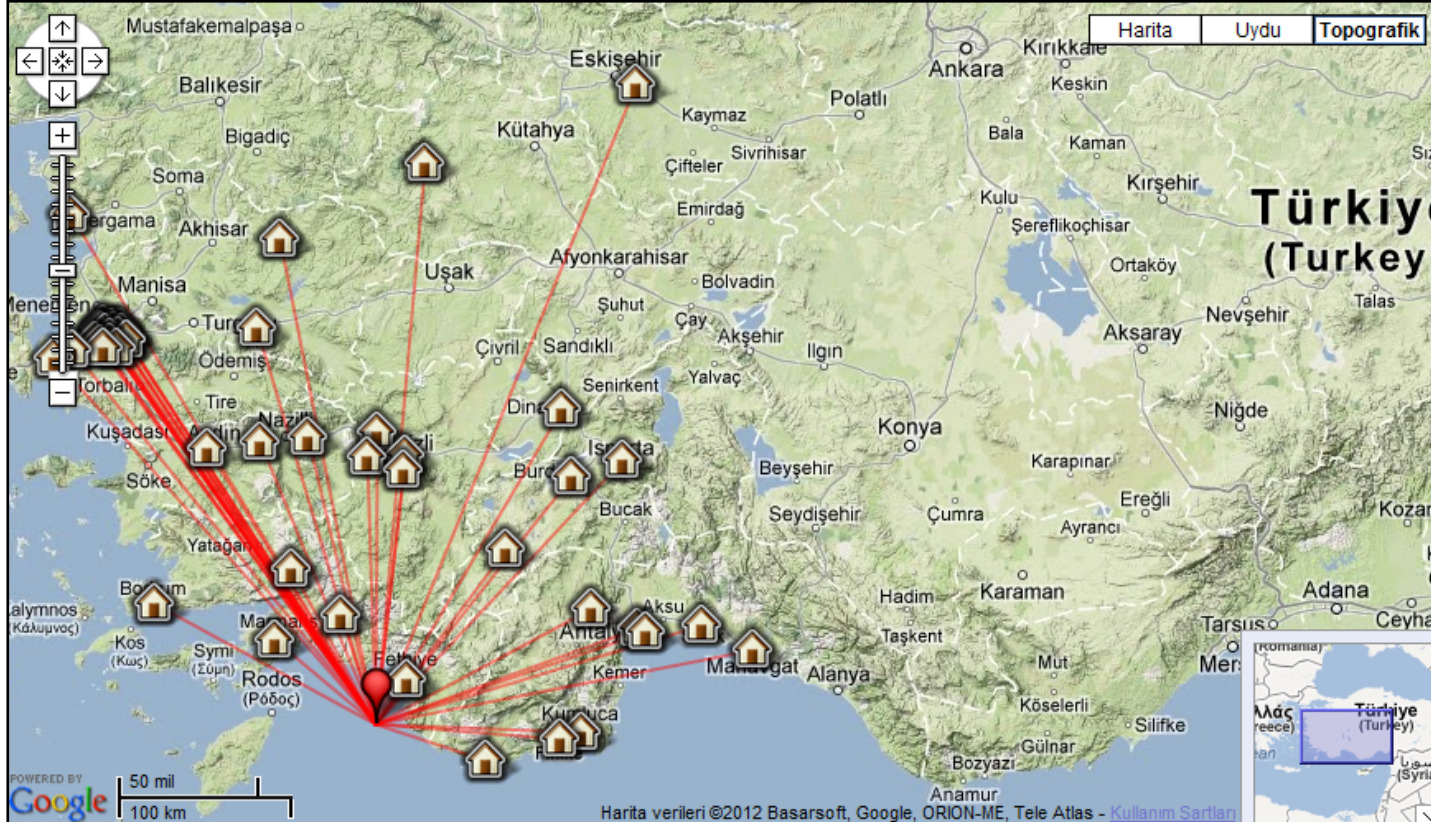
Harita Uydu Topografik

Mustafakemalpaşa
Eskişehir
Ankara
Kırıkkale
Keskin
Balıkesir
Kaymaz
Polatlı
Kütahya
Bala
Bigadiç
Sivrihisar
Kaman
Çifteler
Soma
Kırşehir
Pergama
Emirdağ
Kulu
Türkiye
Akhisar
Şereflikoçhisar
(Turkey)
Uşak
Afyonkarahisar
Ortaköy
Manisa
Bolvadin
Talas
Menemen
Şuhut
Nevşehir
Turgutlu
Çay
Akşehir
Aksaray
Ödemiş
Çivril
Sandıklı
Ilgın
Torbalı
Senirkent
Yalvaç
Tire
Dinar
Niğde
Nazilli
Kuşadası
Aydın
Isparta
Konya
Burdur
Beyşehir
Karapınar
Söke
Bucak
Ereğli
Seydişehir
Çumra
Ayrancı
Kozan
Yatağan
Bodrum
Adana
Aksu
Hadim
Karaman
Kalymnos
(Κάλυμνος)
Marmaris
Antalya
Ceyhan
Kos
(Κως)
Symi
(Σύμη)
Taşkent
Tarsus
Fethiye
Manavgat
Mut
Mersin
Rodos
(Ρόδος)
Kemer
Alanya
Köselerli
Kumluca
Silifke
Gülnar
Bozyazı
Anamur
Romania
Ελλάς
Greece
Türkiye
(Turkey)
Syria

POWERED BY
Google
50 mil
100 km
Harita verileri ©2012 Basarsoft, Google, ORION-ME, Tele Atlas - Kullanım Şartları